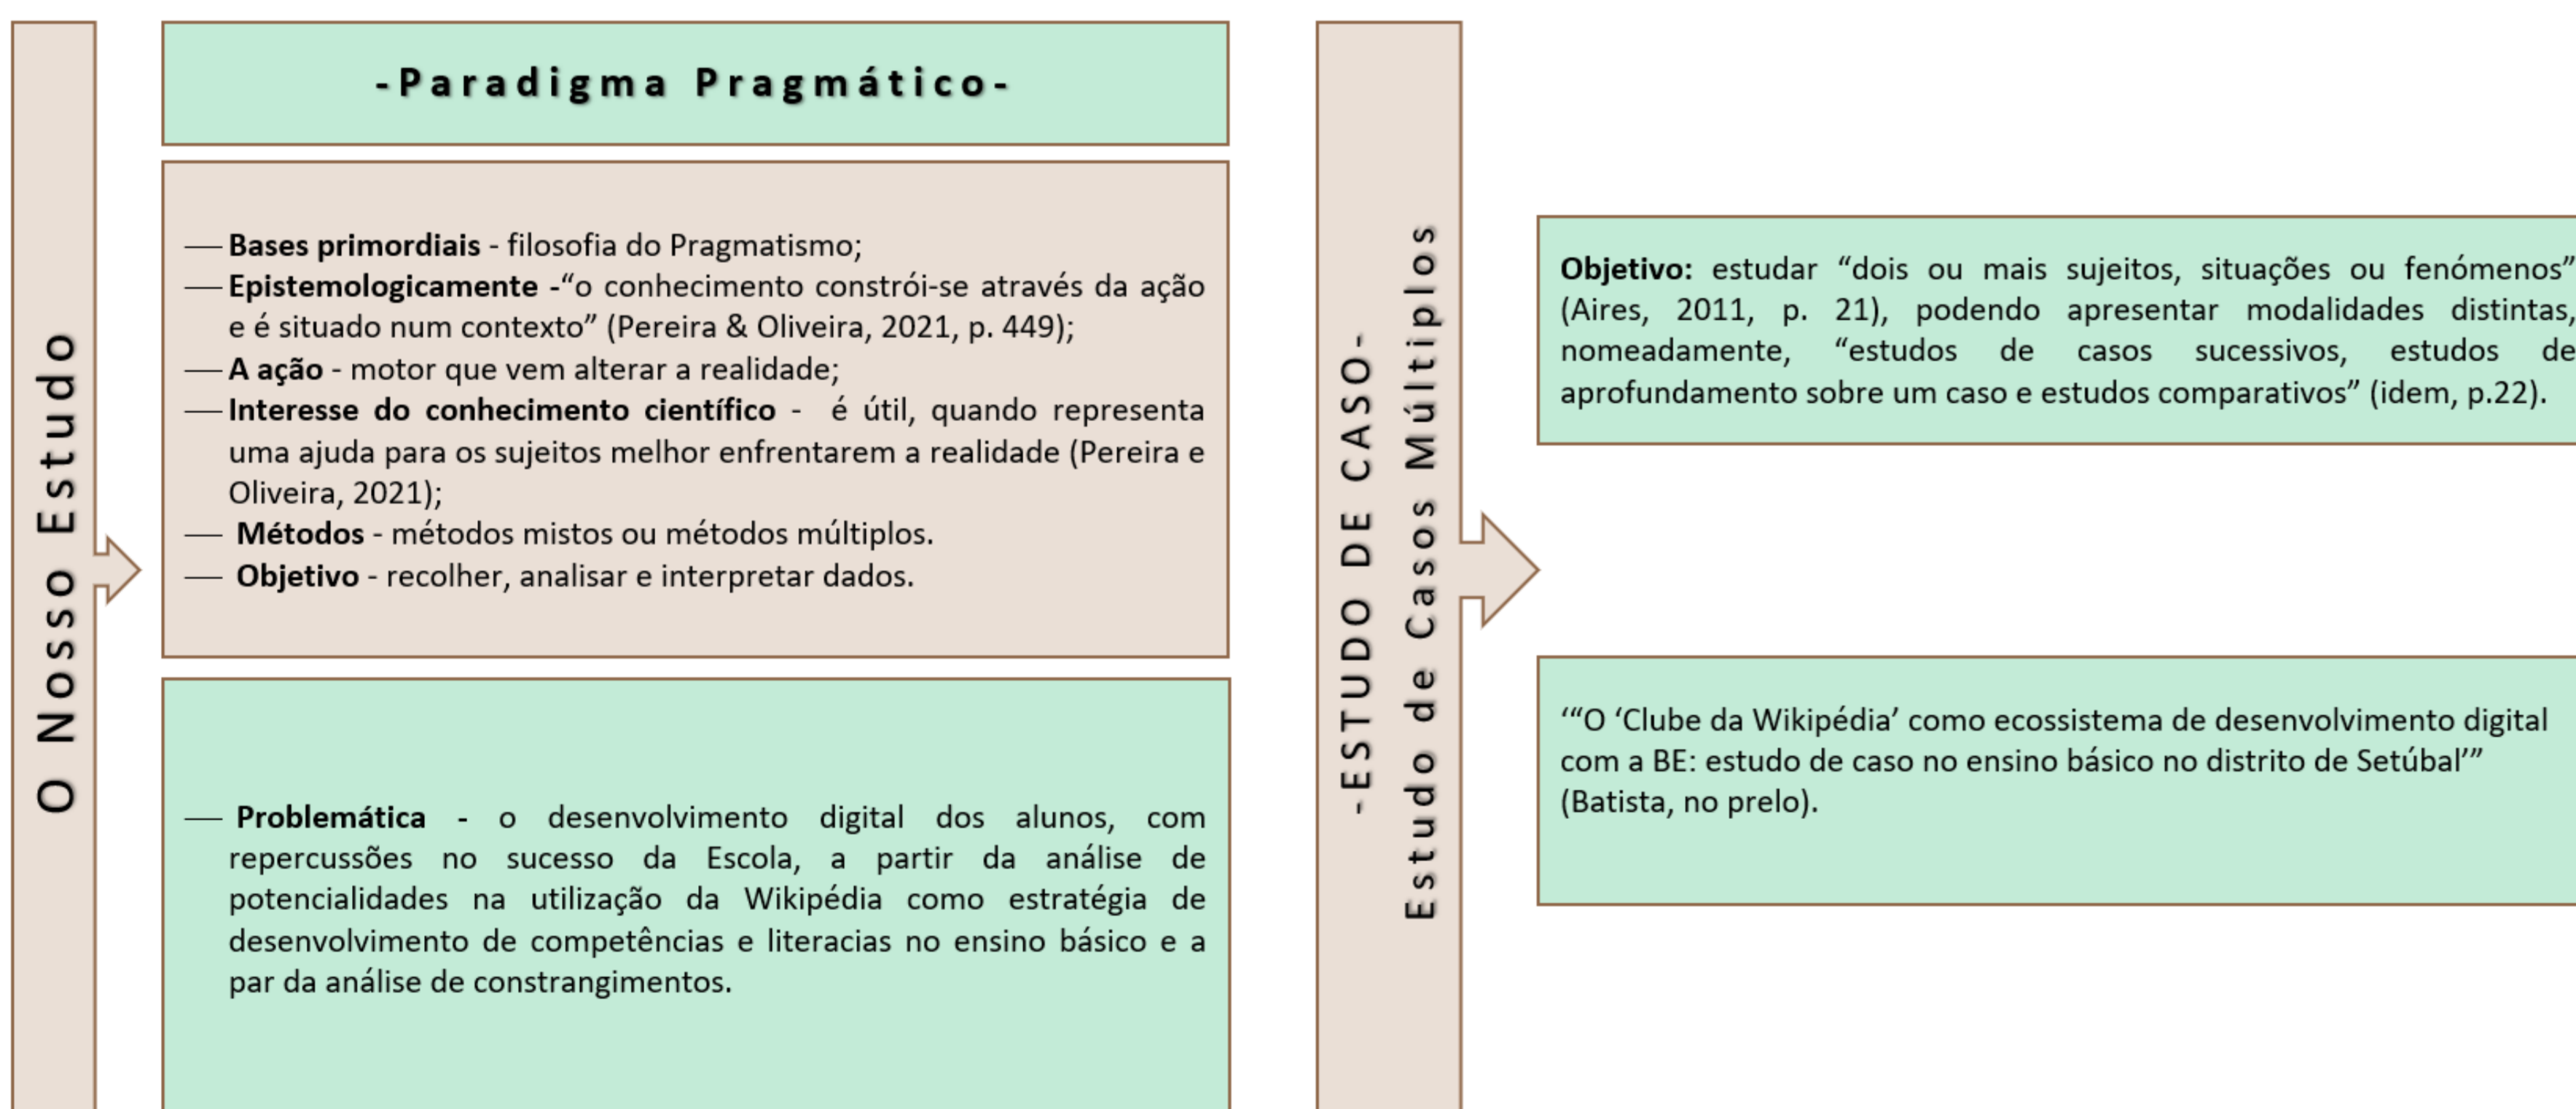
O Nosso Estudo

-Paradigma Pragmático-

— Bases primordiais - filosofia do Pragmatismo;
— Epistemologicamente -“o conhecimento constrói-se através da ação e é situado num contexto” (Pereira & Oliveira, 2021, p. 449);
— A ação - motor que vem alterar a realidade;
— Interesse do conhecimento científico - é útil, quando representa uma ajuda para os sujeitos melhor enfrentarem a realidade (Pereira e Oliveira, 2021);
— Métodos - métodos mistos ou métodos múltiplos.
— Objetivo - recolher, analisar e interpretar dados.

— Problemática - o desenvolvimento digital dos alunos, com repercussões no sucesso da Escola, a partir da análise de potencialidades na utilização da Wikipédia como estratégia de desenvolvimento de competências e literacias no ensino básico e a par da análise de constrangimentos.

-ESTUDO DE CASO-
Estudo de Casos Múltiplos

Objetivo: estudar “dois ou mais sujeitos, situações ou fenómenos” (Aires, 2011, p. 21), podendo apresentar modalidades distintas, nomeadamente, “estudos de casos sucessivos, estudos de aprofundamento sobre um caso e estudos comparativos” (idem, p.22).

‘“O ‘Clube da Wikipédia’ como ecossistema de desenvolvimento digital com a BE: estudo de caso no ensino básico no distrito de Setúbal’” (Batista, no prelo).